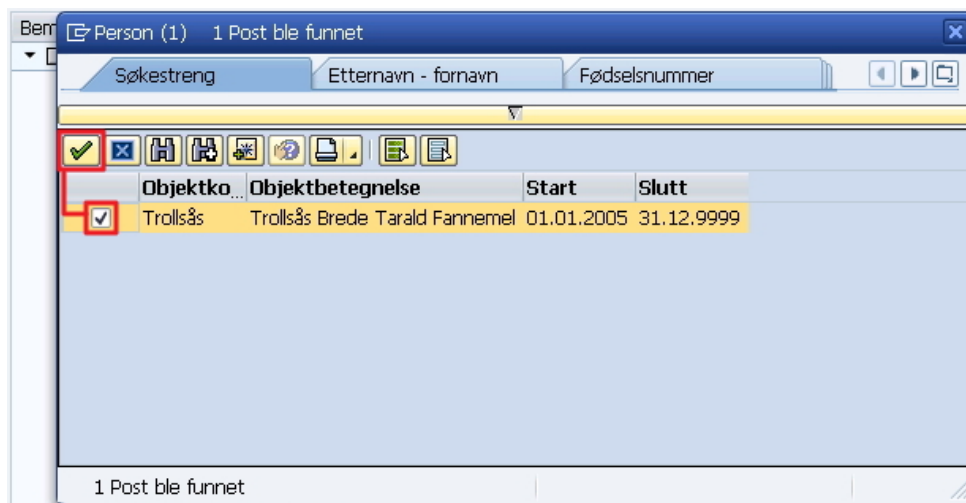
Bem

Person (1) 1 Post ble funnet

Søkestreng | Etternavn - fornavn | Fødselsnummer

| | Objektko... | Objektbetegnelse | Start | Slutt |
|---|---|---|---|---|
| ✓ | Trollsås | Trollsås Brede Tarald Fannemel | 01.01.2005 | 31.12.9999 |

1 Post ble funnet